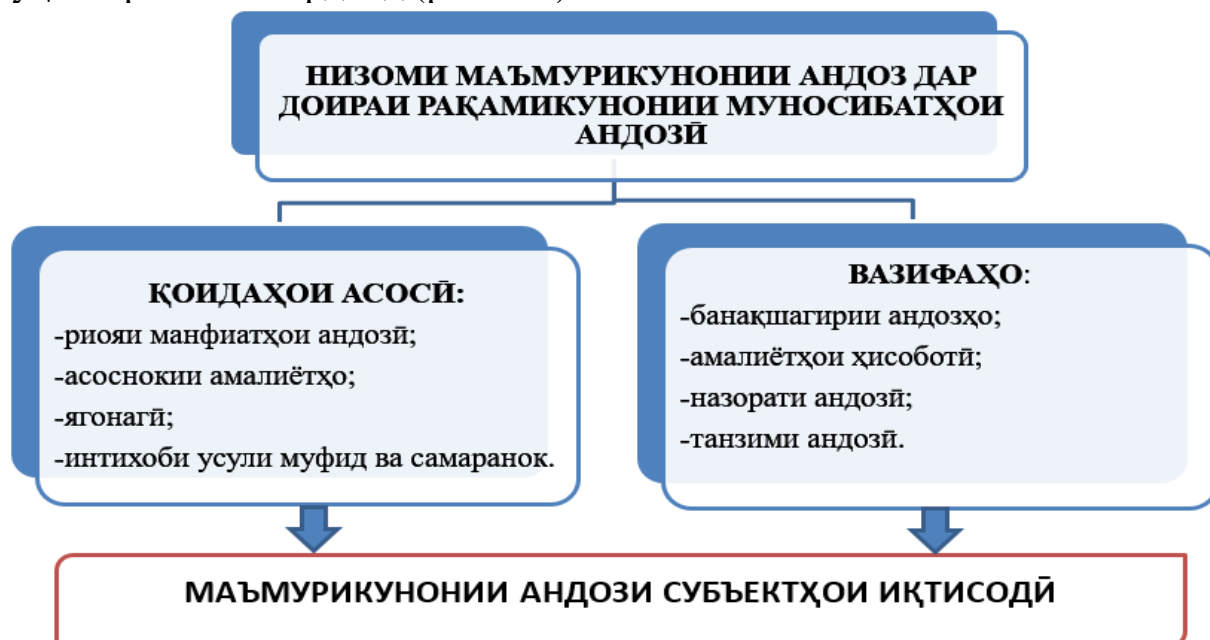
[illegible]

НИЗОМИ МАЪМУРИКУНОНИИ АНДОЗ ДАР ДОИРАИ РАҚАМИКУНОНИИ МУНОСИБАТҲОИ АНДОЗӢ

ҚОИДАҲОИ АСОСӢ:
-риояи манфиатҳои андозӣ;
-асоснокии амалиётҳо;
-ягонагӣ;
-интихоби усули муфид ва самаранок.

ВАЗИФАҲО:
-банақшагирии андозҳо;
-амалиётҳои ҳисоботӣ;
-назорати андозӣ;
-танзими андозӣ.

МАЪМУРИКУНОНИИ АНДОЗИ СУБЪЕКТҲОИ ИҚТИСОДӢ